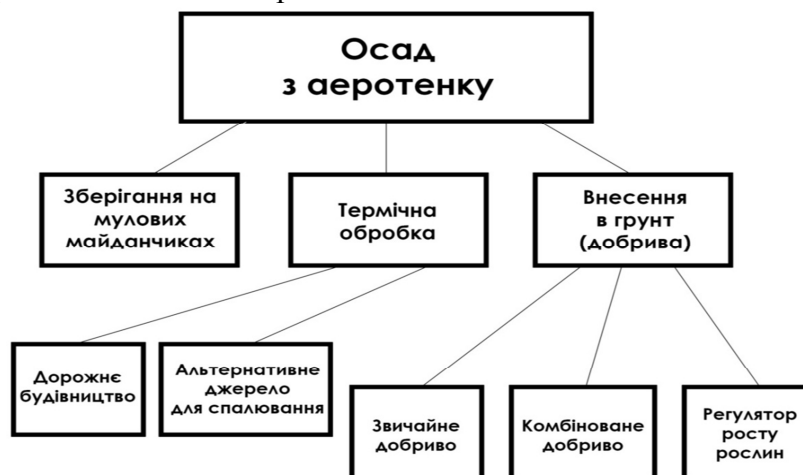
Осад з аеротенку

Зберігання на мулових майданчиках

Термічна обробка

Внесення в грунт (добрива)

Дорожнє будівництво

Альтернативне джерело для спалювання

Звичайне добриво

Комбіноване добриво

Регулятор росту рослин